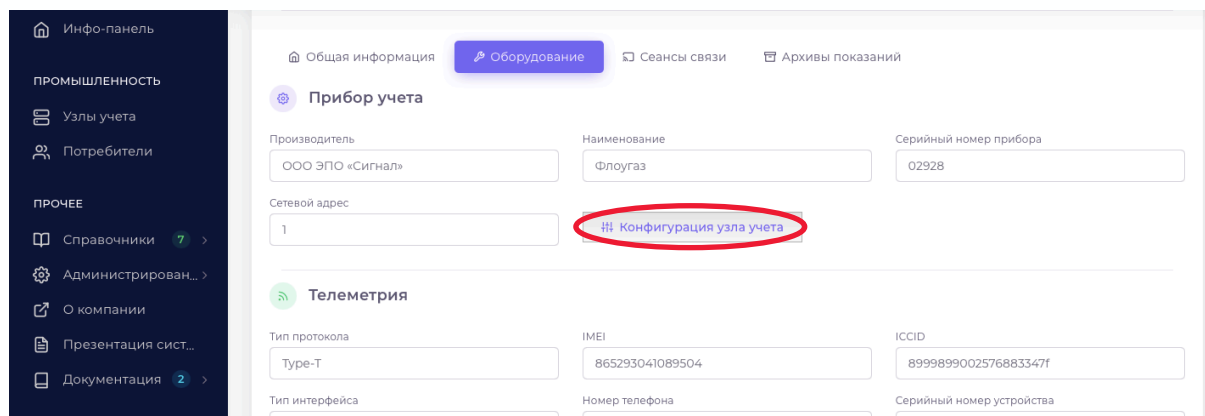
Инфо-панель

ПРОМЫШЛЕННОСТЬ

Узлы учета

Потребители

ПРОЧЕЕ

Справочники 7

Администрирован...

О компании

Презентация сист...

Документация 2

Общая информация | Оборудование | Сеансы связи | Архивы показаний

Прибор учета

Производитель
ООО ЭПО «Сигнал»

Наименование
Флоугаз

Серийный номер прибора
02928

Сетевой адрес
1

Конфигурация узла учета

Телеметрия

Тип протокола
Type-T

IMEI
865293041089504

ICCID
8999899002576883347f

Тип интерфейса

Номер телефона

Серийный номер устройства